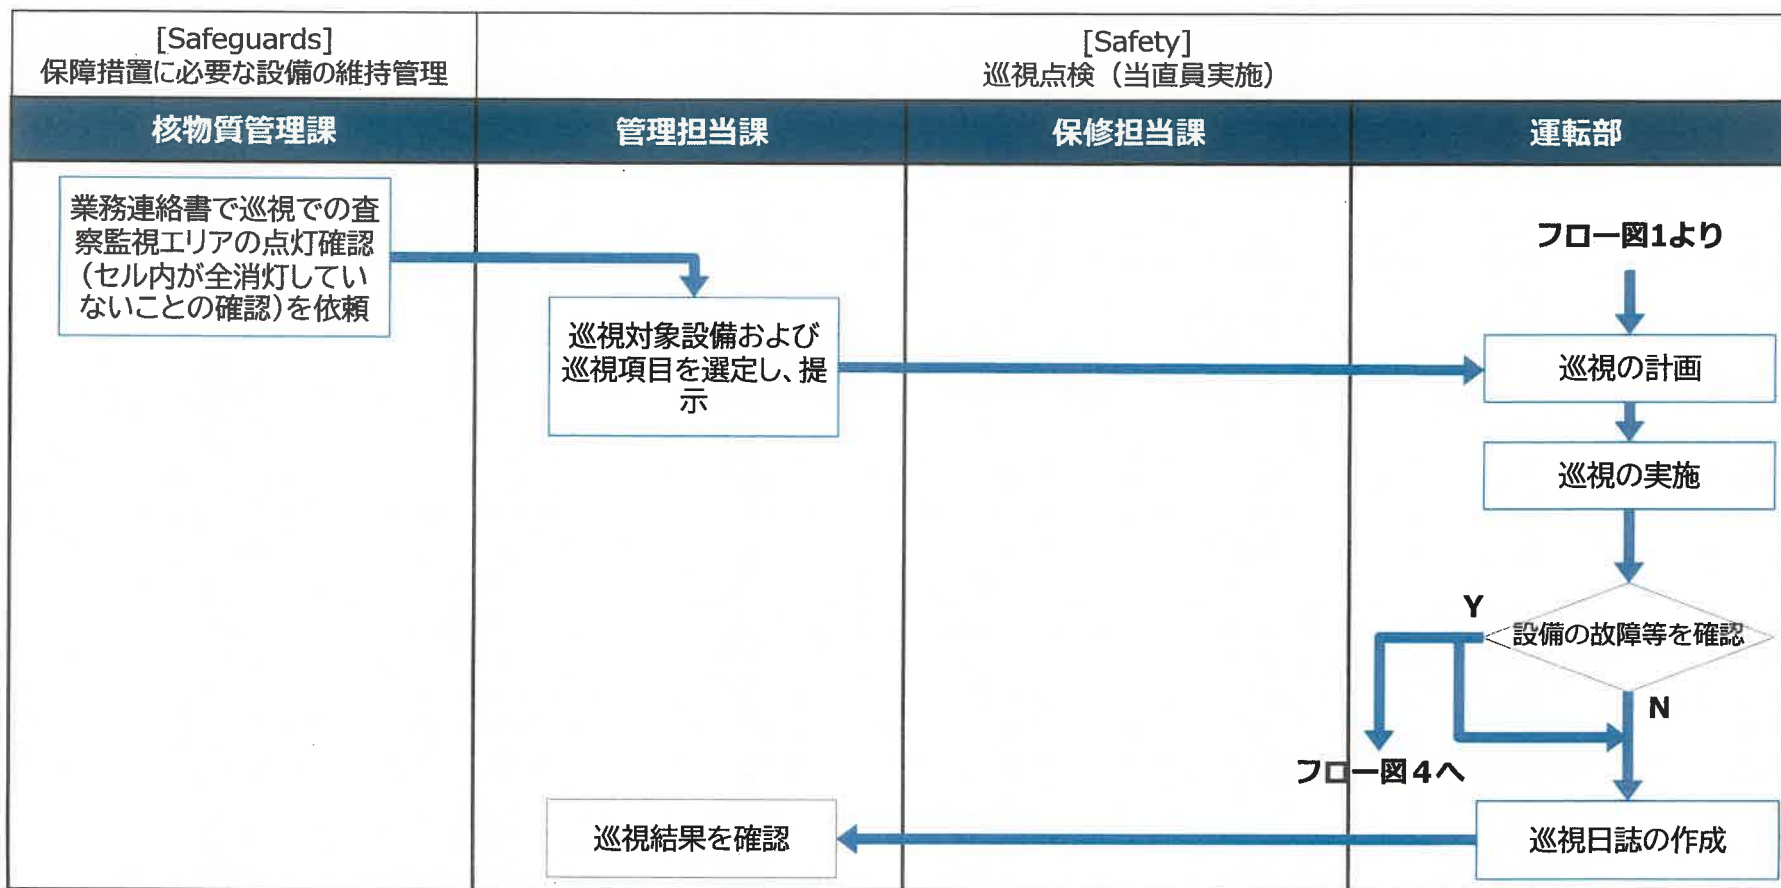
[Safeguards]
保障措置に必要な設備の維持管理

[Safety]
巡視点検（当直員実施）

| 核物質管理課 | 管理担当課 | 保修担当課 | 運転部 |
|---|---|---|---|

業務連絡書で巡視での査察監視エリアの点灯確認（セル内が全消灯していないことの確認）を依頼

巡視対象設備および巡視項目を選定し、提示

フロー図1より

巡視の計画

巡視の実施

Y

設備の故障等を確認

N

フロー図４へ

巡視結果を確認

巡視日誌の作成